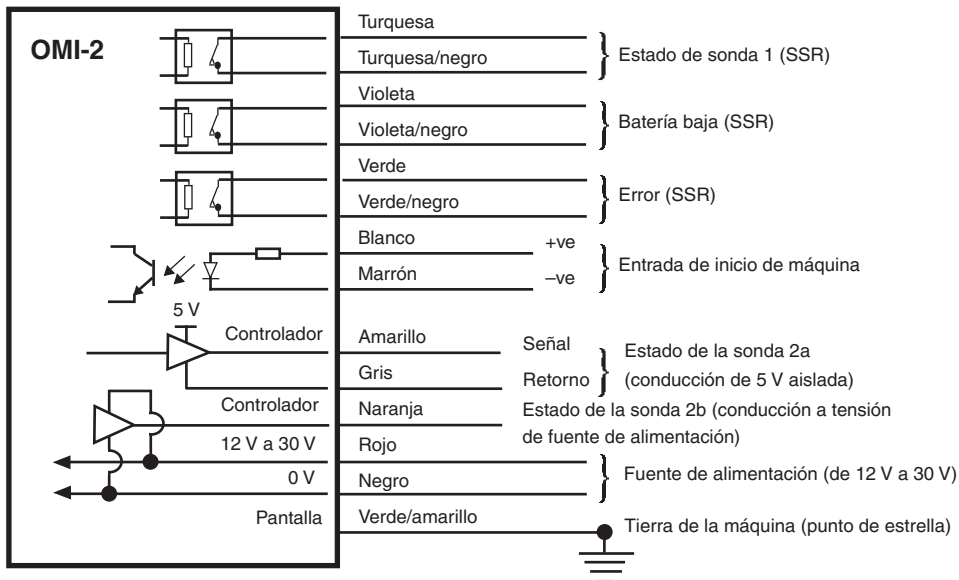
OMI-2

Turquesa
Turquesa/negro
Estado de sonda 1 (SSR)

Violeta
Violeta/negro
Batería baja (SSR)

Verde
Verde/negro
Error (SSR)

Blanco +ve
Marrón –ve
Entrada de inicio de máquina

5 V
Controlador
Amarillo
Señal
Gris
Retorno
Estado de la sonda 2a (conducción de 5 V aislada)

Controlador
Naranja
Estado de la sonda 2b (conducción a tensión de fuente de alimentación)

12 V a 30 V
Rojo
0 V
Negro
Fuente de alimentación (de 12 V a 30 V)

Pantalla
Verde/amarillo
Tierra de la máquina (punto de estrella)